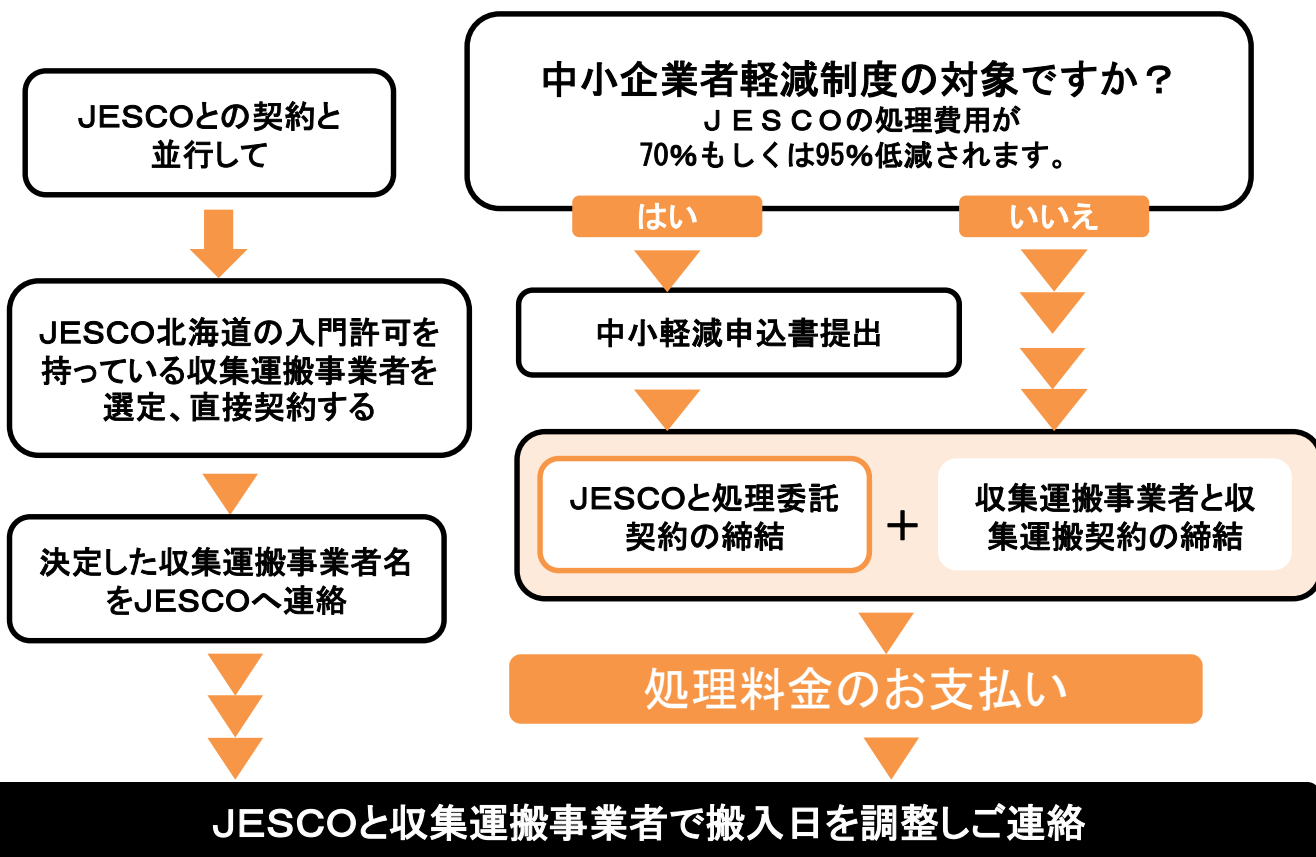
中小企業者軽減制度の対象ですか？
ＪＥＳＣＯの処理費用が
70%もしくは95%低減されます。

はい

いいえ

中小軽減申込書提出

JESCOと処理委託契約の締結

＋

収集運搬事業者と収集運搬契約の締結

処理料金のお支払い

JESCOとの契約と並行して

JESCO北海道の入門許可を持っている収集運搬事業者を選定、直接契約する

決定した収集運搬事業者名をJESCOへ連絡

JESCOと収集運搬事業者で搬入日を調整しご連絡